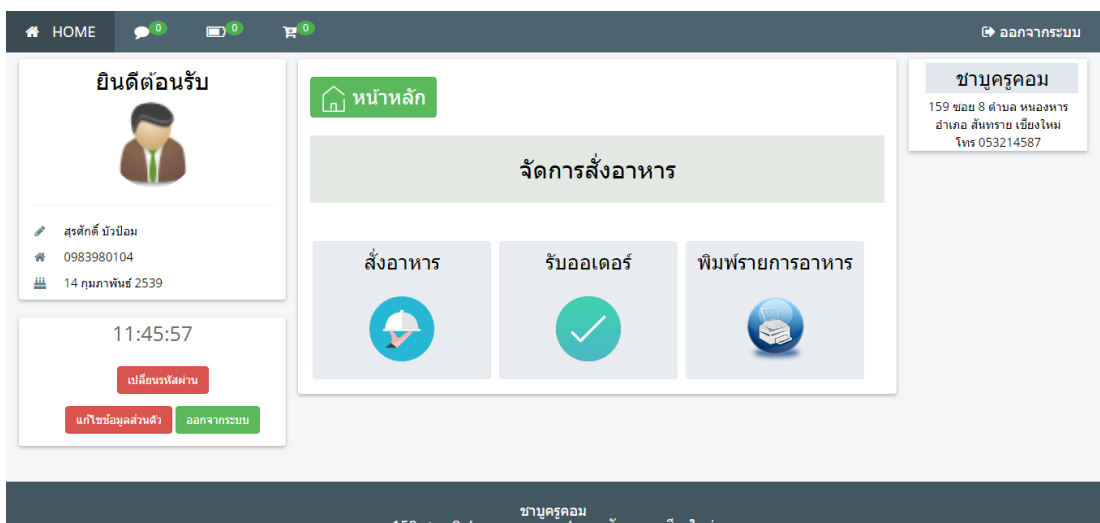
HOME 0 0 0

ออกจากระบบ

ยินดีต้อนรับ

สุรศักดิ์ บัวป้อม

0983980104

14 กุมภาพันธ์ 2539

11:45:57

เปลี่ยนรหัสผ่าน

แก้ไขข้อมูลส่วนตัว ออกจากระบบ

หน้าหลัก

จัดการสั่งอาหาร

สั่งอาหาร

รับออเดอร์

พิมพ์รายการอาหาร

ชาบูครูคอม

159 ซอย 8 ตำบล หนองหาร อำเภอ สันทราย เชียงใหม่ โทร 053214587

ชาบูครูคอม

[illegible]